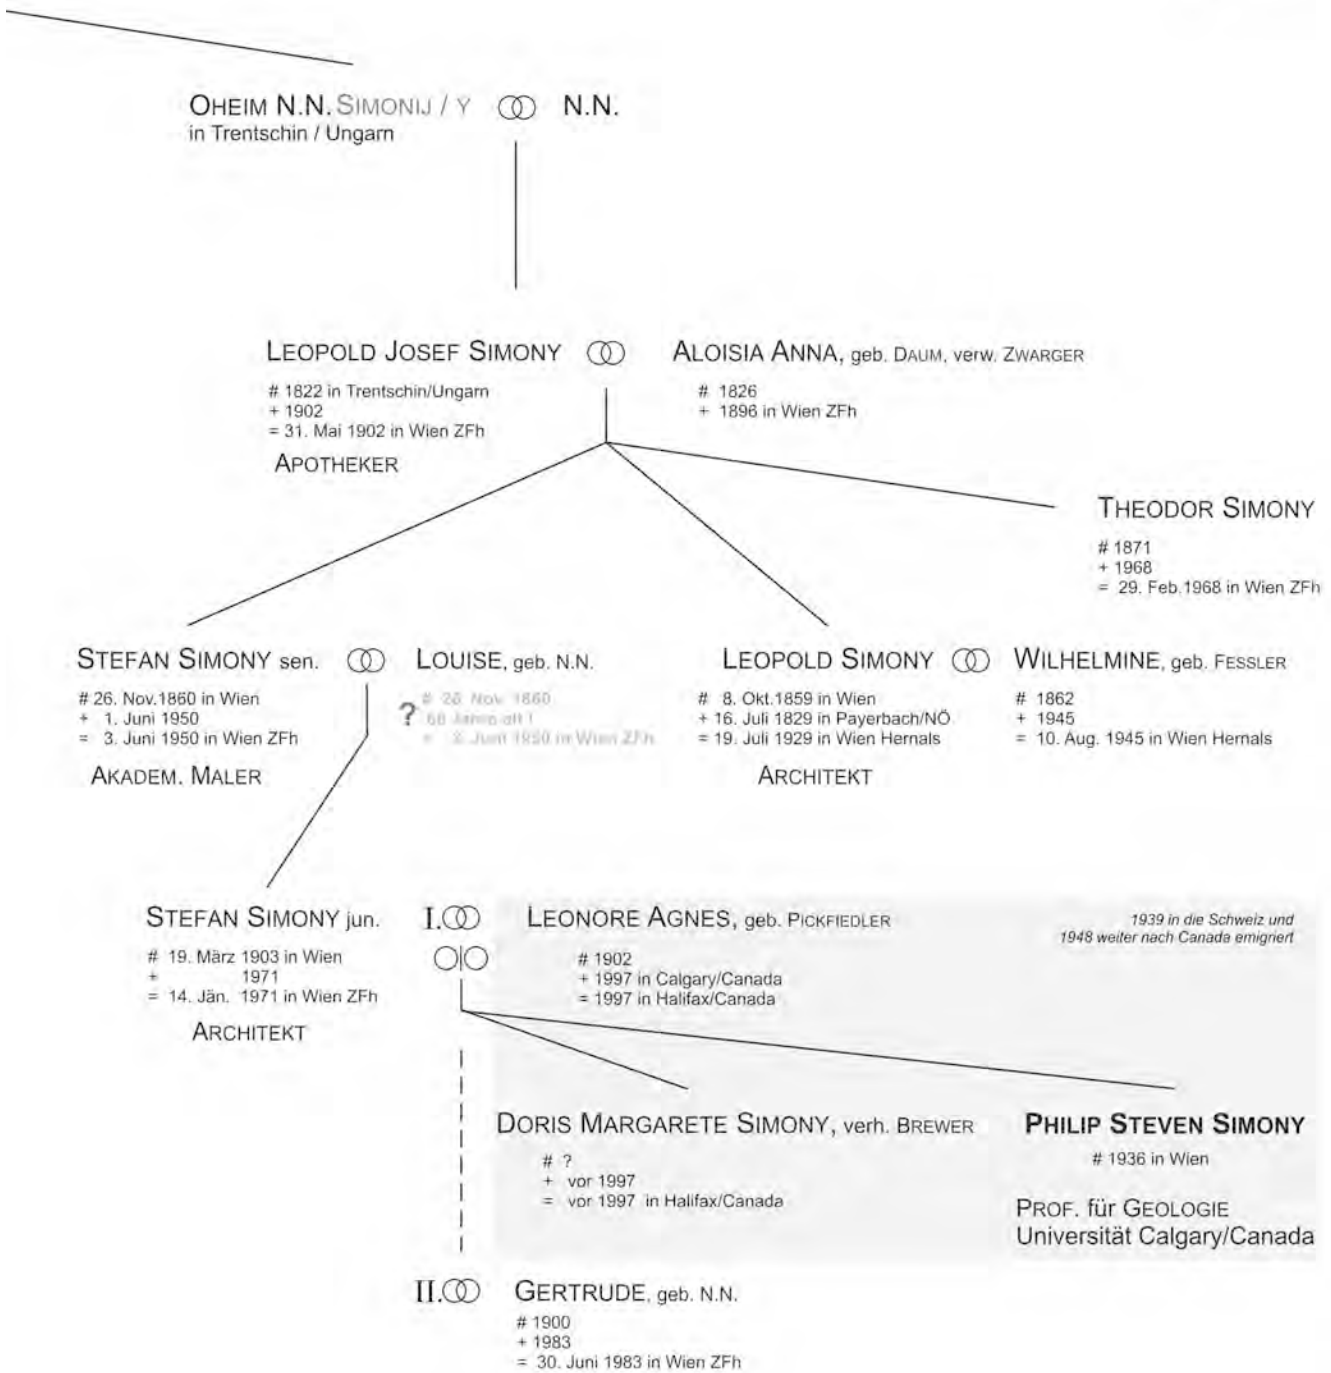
OHEIM N.N. SIMONIJ / Y ⚭ N.N.
in Trentschin / Ungarn

LEOPOLD JOSEF SIMONY ⚭ ALOISIA ANNA, geb. DAUM, verw. ZWARGER

# 1822 in Trentschin/Ungarn
+ 1902
= 31. Mai 1902 in Wien ZFh

APOTHEKER

# 1826
+ 1896 in Wien ZFh

THEODOR SIMONY

# 1871
+ 1968
= 29. Feb.1968 in Wien ZFh

STEFAN SIMONY sen. ⚭ LOUISE, geb. N.N.

# 26. Nov.1860 in Wien
+ 1. Juni 1950
= 3. Juni 1950 in Wien ZFh

AKADEM. MALER

? # 26. Nov. 1860
68 Jahre alt !
= 3. Juni 1950 in Wien ZFh

LEOPOLD SIMONY ⚭ WILHELMINE, geb. FESSLER

# 8. Okt.1859 in Wien
+ 16. Juli 1829 in Payerbach/NÖ
= 19. Juli 1929 in Wien Hernals

ARCHITEKT

# 1862
+ 1945
= 10. Aug. 1945 in Wien Hernals

STEFAN SIMONY jun. I.⚭ LEONORE AGNES, geb. PICKFIEDLER

1939 in die Schweiz und
1948 weiter nach Canada emigriert

# 19. März 1903 in Wien
+ 1971
= 14. Jän. 1971 in Wien ZFh

ARCHITEKT

# 1902
+ 1997 in Calgary/Canada
= 1997 in Halifax/Canada

DORIS MARGARETE SIMONY, verh. BREWER

# ?
+ vor 1997
= vor 1997 in Halifax/Canada

PHILIP STEVEN SIMONY

# 1936 in Wien

PROF. für GEOLOGIE
Universität Calgary/Canada

II.⚭ GERTRUDE, geb. N.N.

# 1900
+ 1983
= 30. Juni 1983 in Wien ZFh